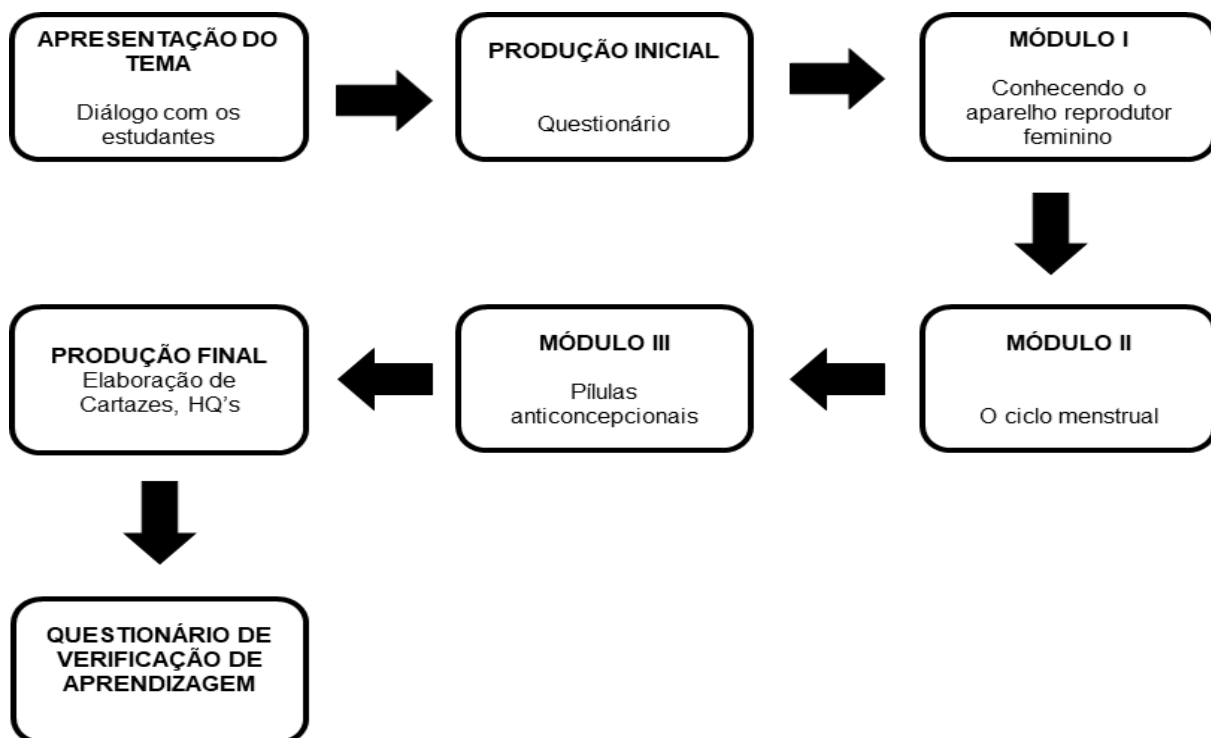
APRESENTAÇÃO DO TEMA
Diálogo com os estudantes

PRODUÇÃO INICIAL
Questionário

MÓDULO I
Conhecendo o aparelho reprodutor feminino

MÓDULO II
O ciclo menstrual

MÓDULO III
Pílulas anticoncepcionais

PRODUÇÃO FINAL
Elaboração de Cartazes, HQ's

QUESTIONÁRIO DE VERIFICAÇÃO DE APRENDIZAGEM